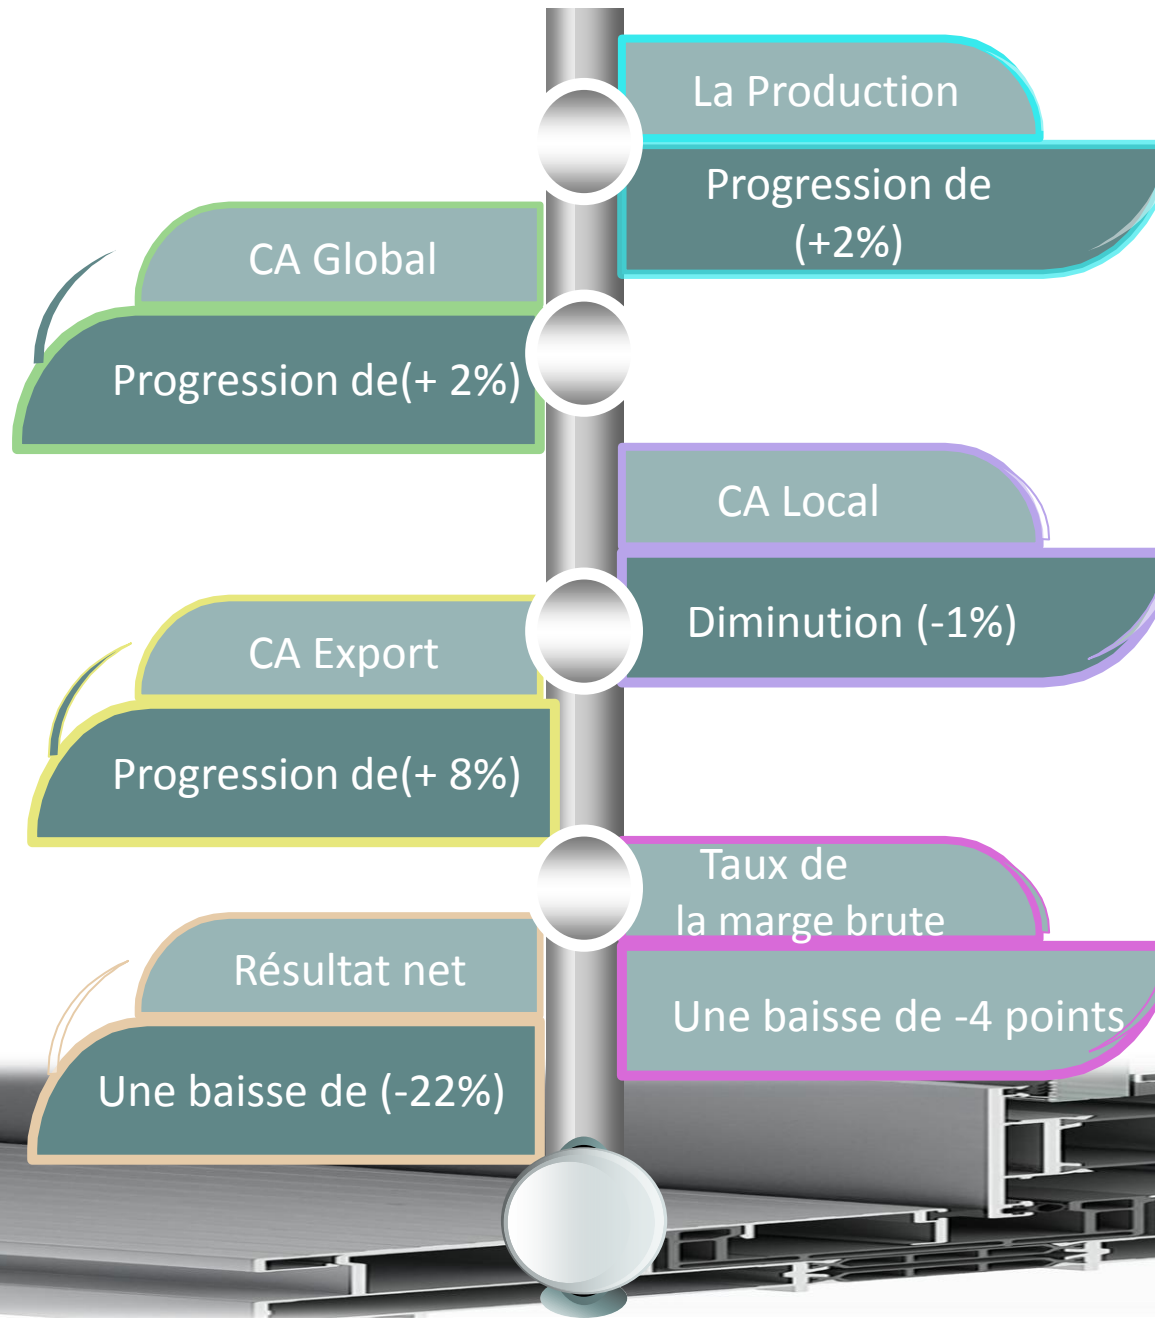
La Production

Progression de (+2%)

CA Global

Progression de(+ 2%)

CA Local

Diminution (-1%)

CA Export

Progression de(+ 8%)

Taux de la marge brute

Une baisse de -4 points

Résultat net

Une baisse de (-22%)